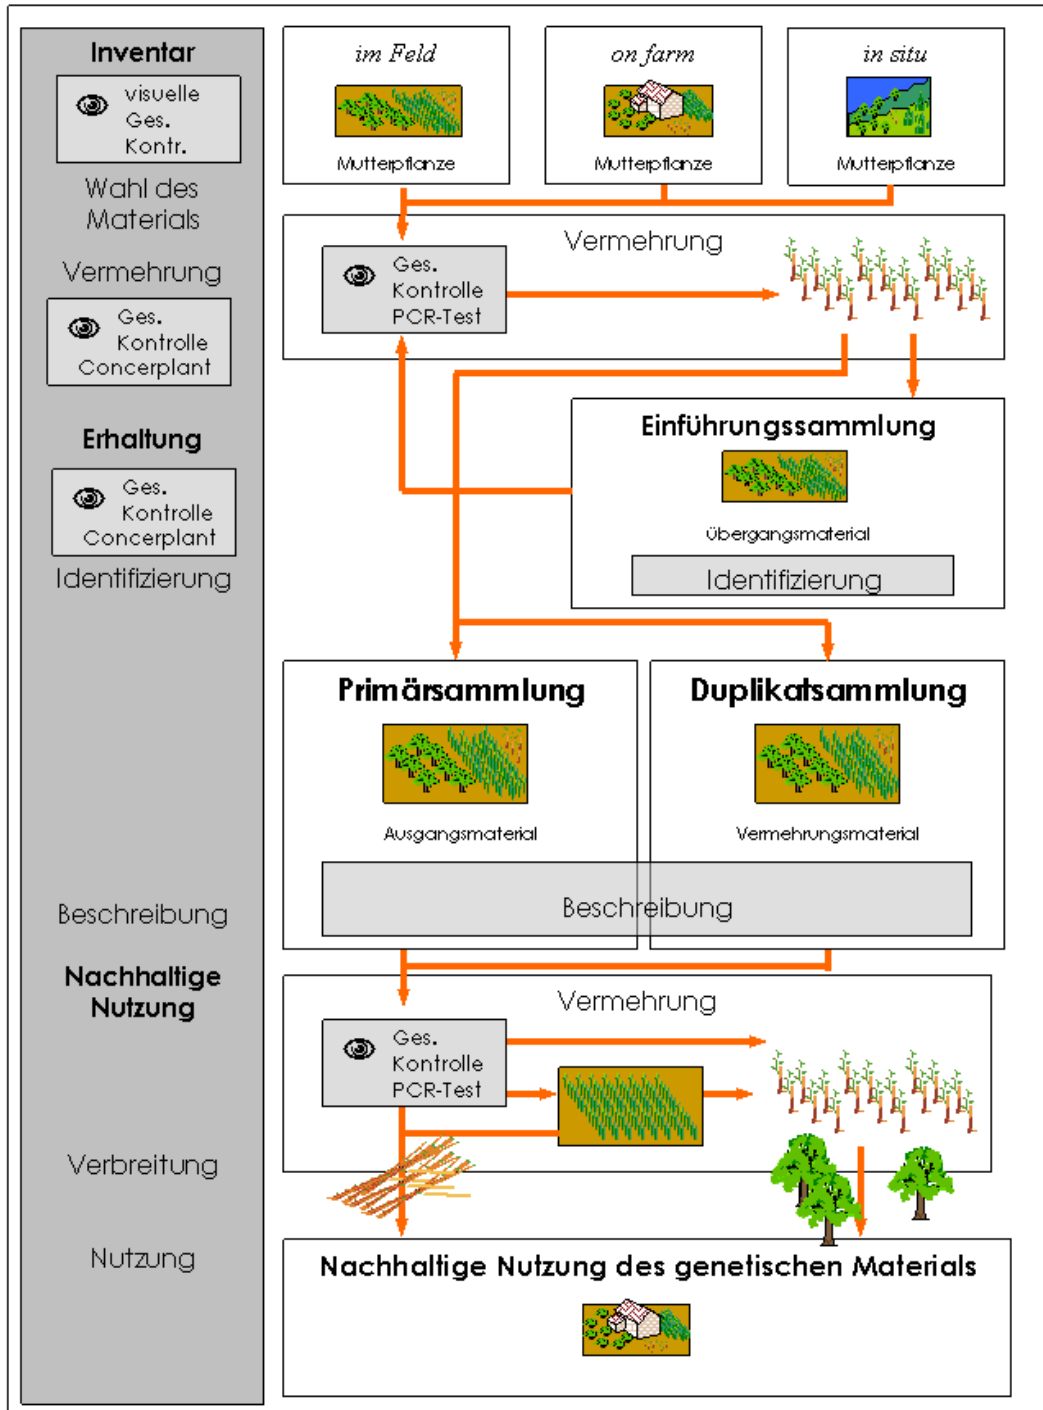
Inventar

visuelle Ges. Kontr.

Wahl des Materials

Vermehrung

Ges. Kontrolle Concerplant

Erhaltung

Ges. Kontrolle Concerplant

Identifizierung

Beschreibung

Nachhaltige Nutzung

Verbreitung

Nutzung

im Feld

Mutterpflanze

on farm

Mutterpflanze

in situ

Mutterpflanze

Vermehrung

Ges. Kontrolle PCR-Test

Einführungssammlung

Übergangsmaterial

Identifizierung

Primärsammlung

Ausgangsmaterial

Duplikatsammlung

Vermehrungsmaterial

Beschreibung

Vermehrung

Ges. Kontrolle PCR-Test

Nachhaltige Nutzung des genetischen Materials